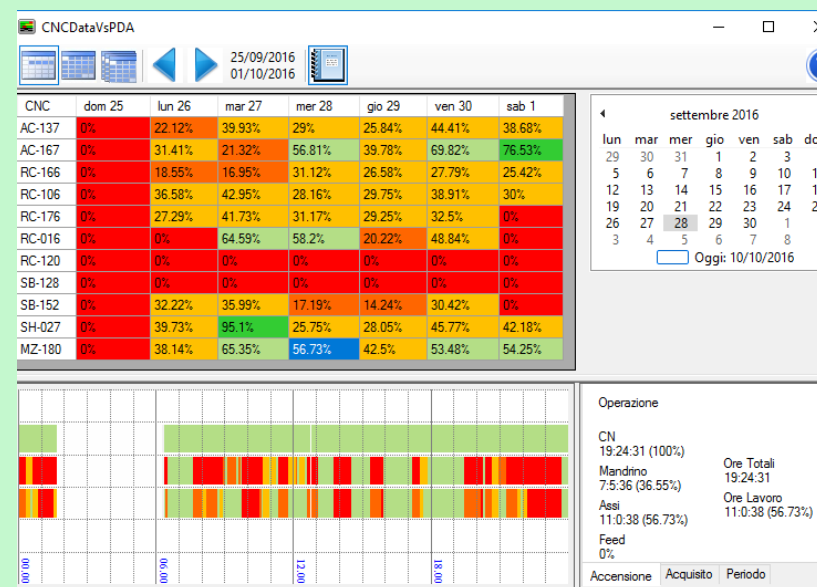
CNCDataVsPDA

25/09/2016
01/10/2016

| CNC | dom 25 | lun 26 | mar 27 | mer 28 | gio 29 | ven 30 | sab 1 |
|---|---|---|---|---|---|---|---|
| AC-137 | 0% | 22.12% | 39.93% | 29% | 25.84% | 44.41% | 38.68% |
| AC-167 | 0% | 31.41% | 21.32% | 56.81% | 39.78% | 69.82% | 76.53% |
| RC-166 | 0% | 18.55% | 16.95% | 31.12% | 26.58% | 27.79% | 25.42% |
| RC-106 | 0% | 36.58% | 42.95% | 28.16% | 29.75% | 38.91% | 30% |
| RC-176 | 0% | 27.29% | 41.73% | 31.17% | 29.25% | 32.5% | 0% |
| RC-016 | 0% | 0% | 64.59% | 58.2% | 20.22% | 48.84% | 0% |
| RC-120 | 0% | 0% | 0% | 0% | 0% | 0% | 0% |
| SB-128 | 0% | 0% | 0% | 0% | 0% | 0% | 0% |
| SB-152 | 0% | 32.22% | 35.99% | 17.19% | 14.24% | 30.42% | 0% |
| SH-027 | 0% | 39.73% | 95.1% | 25.75% | 28.05% | 45.77% | 42.18% |
| MZ-180 | 0% | 38.14% | 65.35% | 56.73% | 42.5% | 53.48% | 54.25% |

settembre 2016

| lun | mar | mer | gio | ven | sab | do |
|---|---|---|---|---|---|---|
| 29 | 30 | 31 | 1 | 2 | 3 | |
| 5 | 6 | 7 | 8 | 9 | 10 | 1 |
| 12 | 13 | 14 | 15 | 16 | 17 | 1 |
| 19 | 20 | 21 | 22 | 23 | 24 | 2 |
| 26 | 27 | 28 | 29 | 30 | 1 | |
| 3 | 4 | 5 | 6 | 7 | 8 | |

Oggi: 10/10/2016

00.00
06.00
12.00
18.00

Operazione

CN
19:24:31 (100%)
Mandrino
7:5:36 (36.55%)
Assi
11:0:38 (56.73%)
Feed
0%

Ore Totali
19:24:31
Ore Lavoro
11:0:38 (56.73%)

Accensione | Acquisito | Periodo